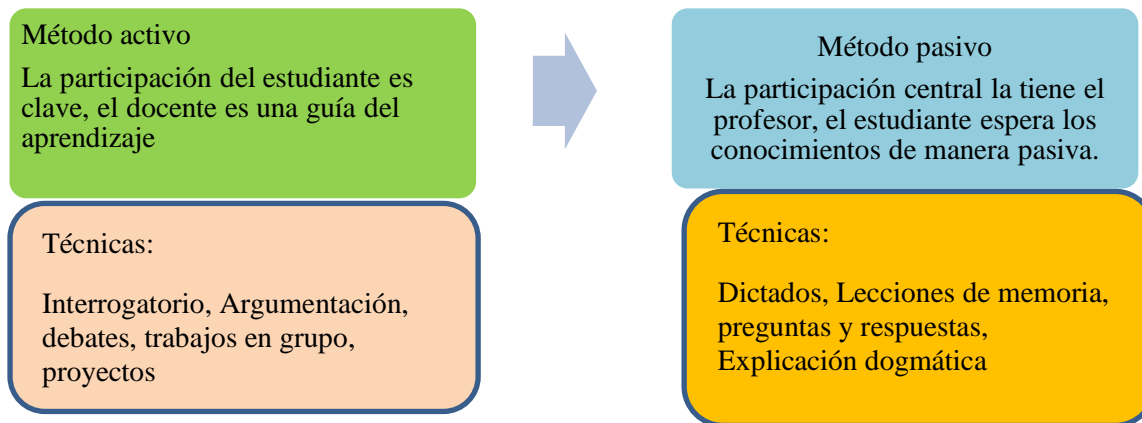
Método activo

La participación del estudiante es clave, el docente es una guía del aprendizaje

Técnicas:

Interrogatorio, Argumentación, debates, trabajos en grupo, proyectos

Método pasivo

La participación central la tiene el profesor, el estudiante espera los conocimientos de manera pasiva.

Técnicas:

Dictados, Lecciones de memoria, preguntas y respuestas, Explicación dogmática